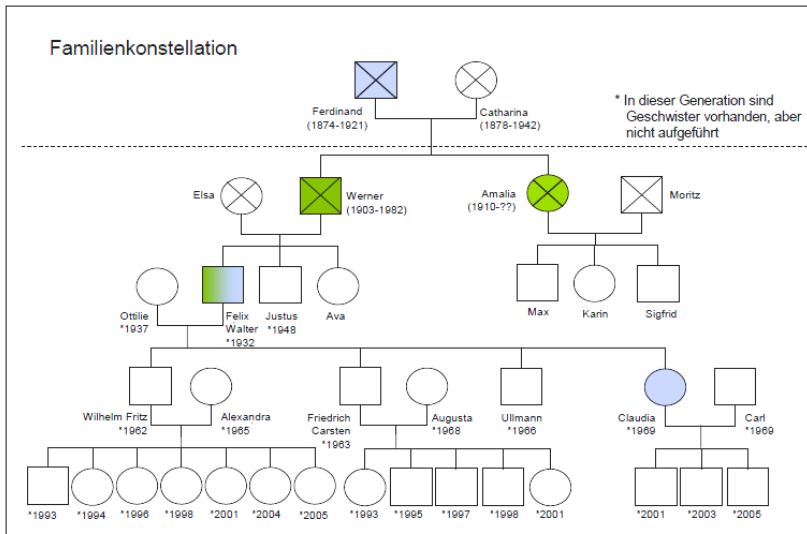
Familienkonstellation

Ferdinand (1874-1921)

Catharina (1878-1942)

* In dieser Generation sind Geschwister vorhanden, aber nicht aufgeführt

Elsa

Werner (1903-1982)

Amalia (1910-??)

Moritz

Ottilie *1937

Felix Walter *1932

Justus *1948

Ava

Max

Karin

Sigfrid

Wilhelm Fritz *1962

Alexandra *1965

Friedrich Carsten *1963

Augusta *1968

Ullmann *1966

Claudia *1969

Carl *1969

*1993 *1994 *1996 *1998 *2001 *2004 *2005

*1993 *1995 *1997 *1998 *2001

*2001 *2003 *2005